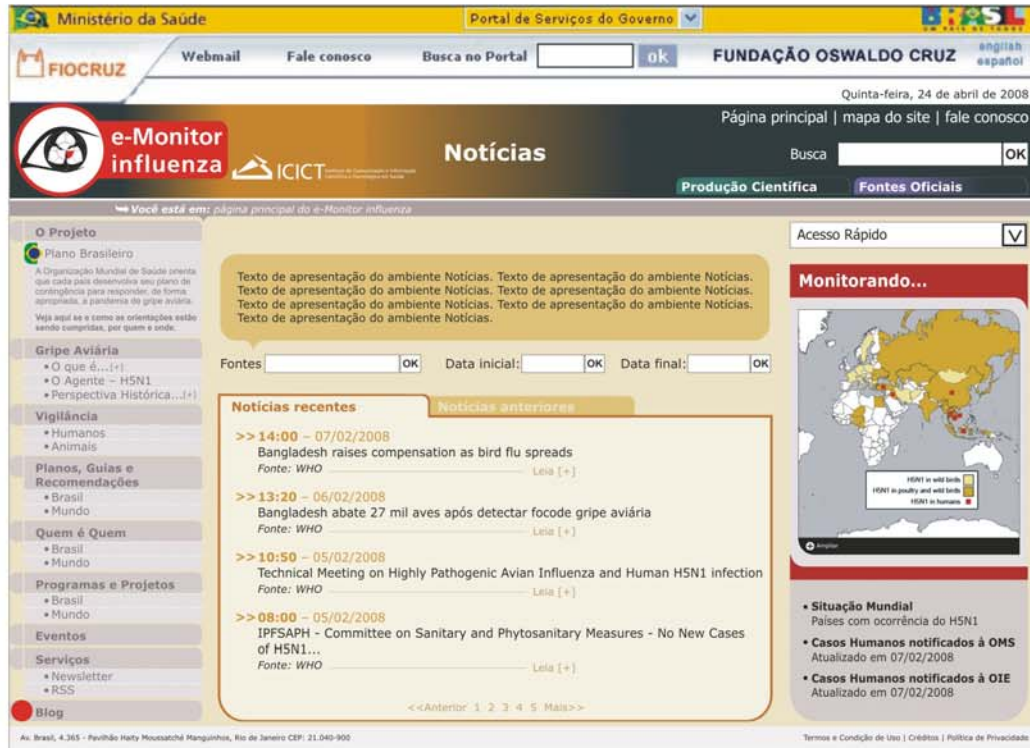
Ministério da Saúde

Portal de Serviços do Governo

BRASIL
UM PAÍS DE TODOS

FIOCRUZ

Webmail Fale conosco Busca no Portal ok

FUNDAÇÃO OSWALDO CRUZ

english
español

Quinta-feira, 24 de abril de 2008

e-Monitor influenza

ICICT

Notícias

Página principal | mapa do site | fale conosco

Busca OK

Produção Científica Fontes Oficiais

Você está em: página principal do e-Monitor influenza

O Projeto

Plano Brasileiro

A Organização Mundial de Saúde orienta que cada país desenvolva seu plano de contingência para responder, de forma apropriada, à pandemia de gripe aviária.

Veja aqui se e como as orientações estão sendo cumpridas, por quem e onde.

Gripe Aviária
• O que é...[+]
• O Agente – H5N1
• Perspectiva Histórica...[+]

Vigilância
• Humanos
• Animais

Planos, Guias e Recomendações
• Brasil
• Mundo

Quem é Quem
• Brasil
• Mundo

Programas e Projetos
• Brasil
• Mundo

Eventos

Serviços
• Newsletter
• RSS

Blog

Texto de apresentação do ambiente Notícias. Texto de apresentação do ambiente Notícias. Texto de apresentação do ambiente Notícias. Texto de apresentação do ambiente Notícias. Texto de apresentação do ambiente Notícias. Texto de apresentação do ambiente Notícias. Texto de apresentação do ambiente Notícias.

Fontes OK Data inicial: OK Data final: OK

Notícias recentes Notícias anteriores

>>14:00 – 07/02/2008
Bangladesh raises compensation as bird flu spreads
Fonte: WHO Leia [+]

>>13:20 – 06/02/2008
Bangladesh abate 27 mil aves após detectar focode gripe aviária
Fonte: WHO Leia [+]

>>10:50 – 05/02/2008
Technical Meeting on Highly Pathogenic Avian Influenza and Human H5N1 infection
Fonte: WHO Leia [+]

>>08:00 – 05/02/2008
IPFSAPH - Committee on Sanitary and Phytosanitary Measures - No New Cases of H5N1...
Fonte: WHO Leia [+]

<<Anterior 1 2 3 4 5 Mais>>

Acesso Rápido

Monitorando...

H5N1 in wild birds
H5N1 in poultry and wild birds
H5N1 in humans

Ampliar

• Situação Mundial
Países com ocorrência do H5N1

• Casos Humanos notificados à OMS
Atualizado em 07/02/2008

• Casos Humanos notificados à OIE
Atualizado em 07/02/2008

Av. Brasil, 4.365 - Pavilhão Haity Moussatché Manguinhos, Rio de Janeiro CEP: 21.040-900

Termos e Condição de Uso | Créditos | Política de Privacidade